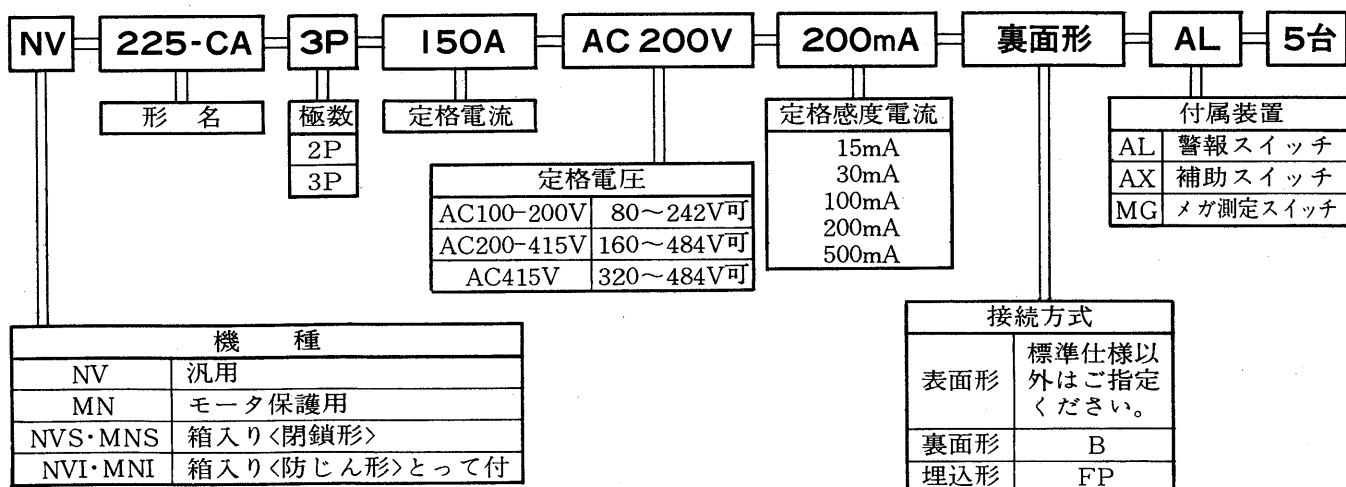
NV 225-CA 3P 150A AC 200V 200mA 裏面形 AL 5台

形 名

| 極数 |
|---|
| 2P |
| 3P |

定格電流

| 定格電圧 | |
|---|---|
| AC100-200V | 80～242V可 |
| AC200-415V | 160～484V可 |
| AC415V | 320～484V可 |

| 定格感度電流 |
|---|
| 15mA |
| 30mA |
| 100mA |
| 200mA |
| 500mA |

| 付属装置 | |
|---|---|
| AL | 警報スイッチ |
| AX | 補助スイッチ |
| MG | メガ測定スイッチ |

| 機 種 | |
|---|---|
| NV | 汎用 |
| MN | モータ保護用 |
| NVS・MNS | 箱入り〈閉鎖形〉 |
| NVI・MNI | 箱入り〈防じん形〉とって付 |

| 接続方式 | |
|---|---|
| 表面形 | 標準仕様以外はご指定ください。 |
| 裏面形 | B |
| 埋込形 | FP |